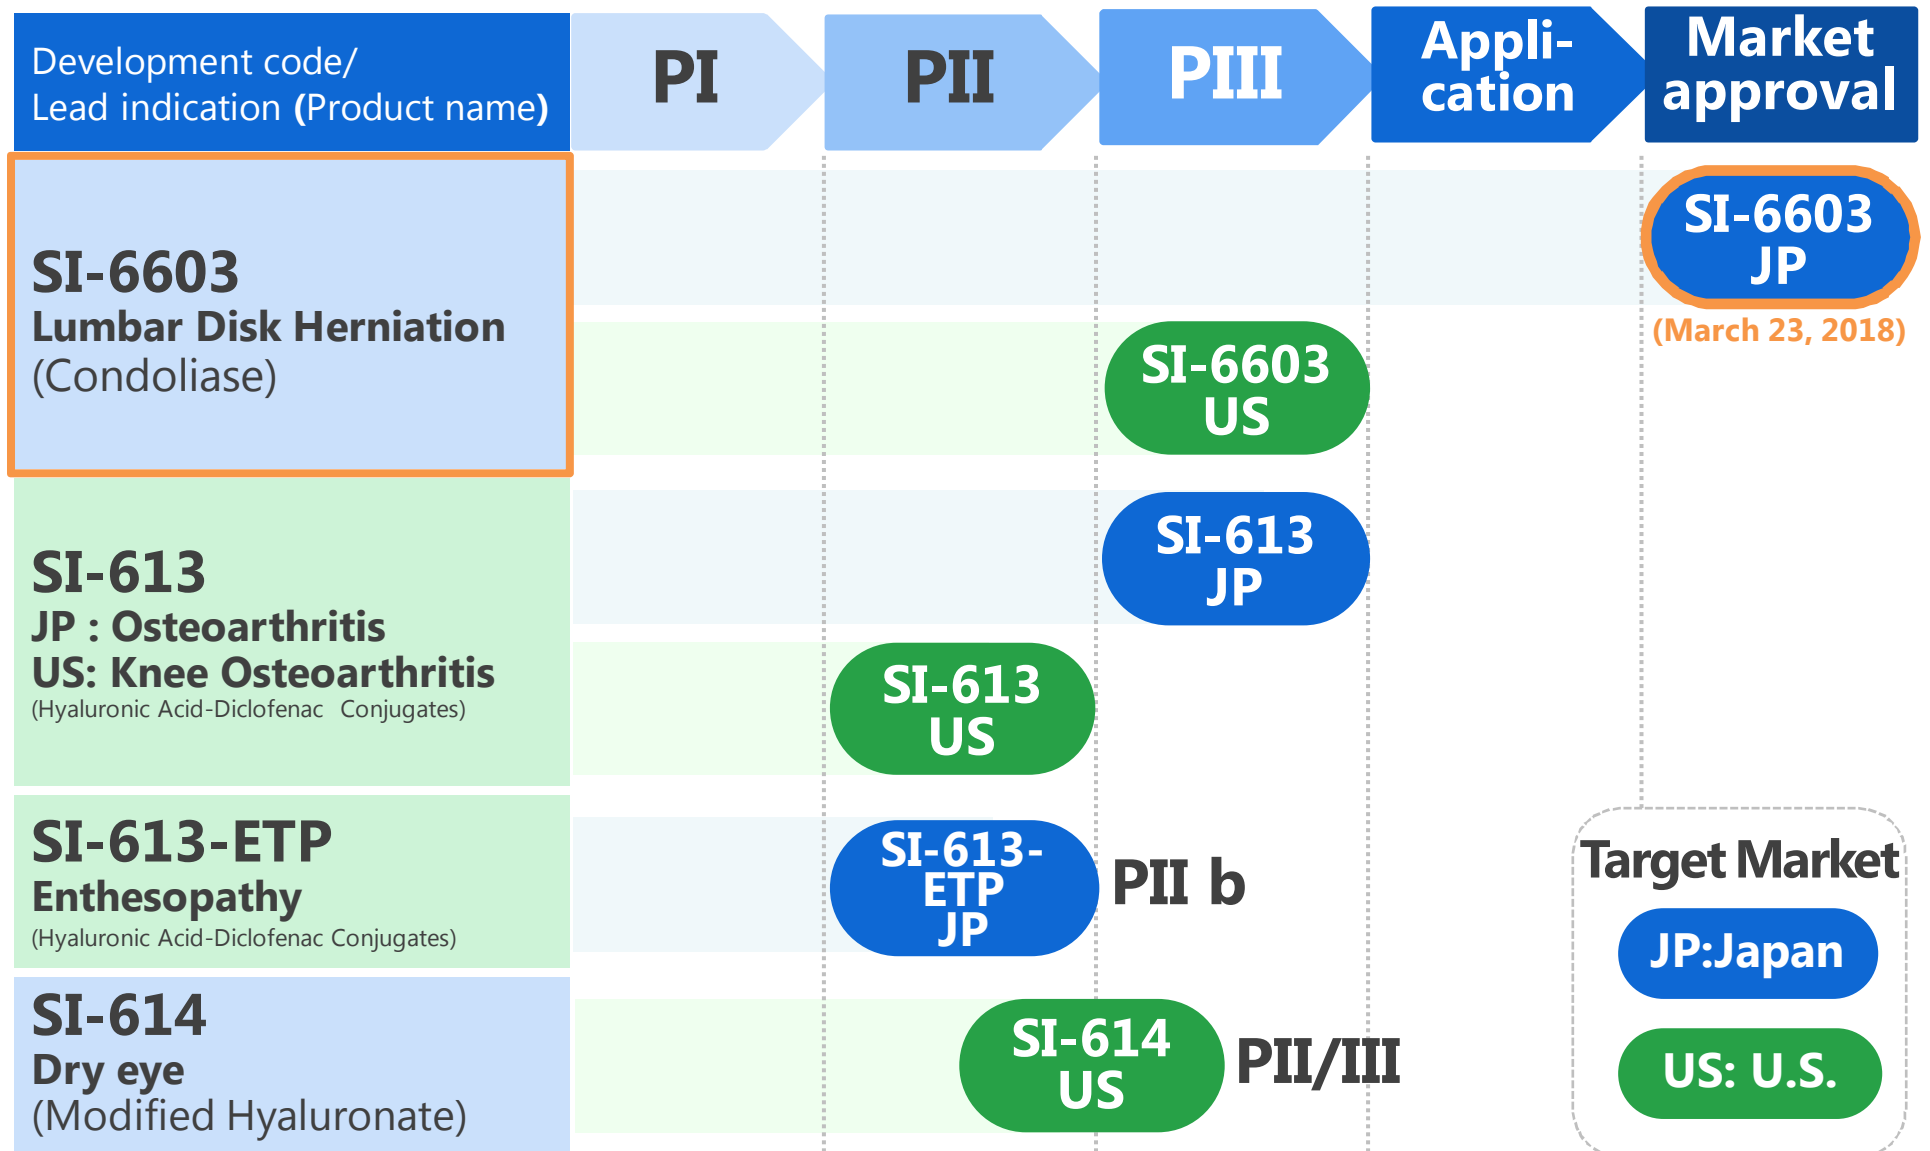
| Development code/ Lead indication (Product name) | PI | PII | PIII | Appli-cation | Market approval |
|---|---|---|---|---|---|
| SI-6603 Lumbar Disk Herniation (Condoliase) | | | | | SI-6603 JP (March 23, 2018) |
| | | | SI-6603 US | | |
| SI-613 JP : Osteoarthritis US: Knee Osteoarthritis (Hyaluronic Acid-Diclofenac Conjugates) | | | SI-613 JP | | |
| | | SI-613 US | | | |
| SI-613-ETP Enthesopathy (Hyaluronic Acid-Diclofenac Conjugates) | | SI-613-ETP JP | PII b | | |
| SI-614 Dry eye (Modified Hyaluronate) | | SI-614 US | PII/III | | |

Target Market
JP:Japan
US: U.S.